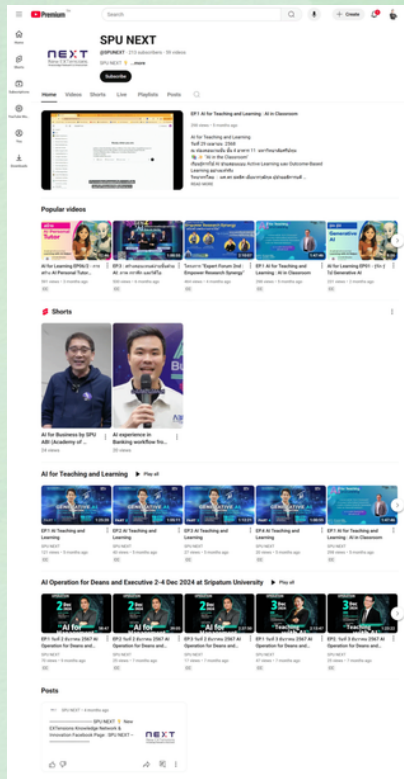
Premium

Search

+ Create

Home

Shorts

Subscriptions

YouTube Music

You

Downloads

SPU NEXT

@SPUNEXT · 213 subscribers · 59 videos

SPU NEXT ...more

Subscribe

Home Videos Shorts Live Playlists Posts

EP.1 AI for Teaching and Learning : AI in Classroom

290 views · 5 months ago

AI for Teaching and Learning
วันที่ 29 เมษายน 2568
ณ ห้องประชุม ชั้น 8 อาคาร 11 มหาวิทยาลัยศรีปทุม
"AI in the Classroom"
READ MORE

Popular videos

AI for Learning EP.1 ...

EP.2 ...

"Expert Forum 2nd : Empower Research Synergy"

EP.1 AI for Teaching and Learning : AI in Classroom

AI for Learning EP.1 ... Generative AI

Shorts

AI for Business by SPU ABI (Academy of ...

AI experience in Banking workflow fro...

AI for Teaching and Learning ▶ Play all

EP.1 AI for Teaching and Learning

EP.2 AI for Teaching and Learning

EP.3 AI for Teaching and Learning

EP.4 AI for Teaching and Learning

EP.5 AI for Teaching and Learning

EP.1 AI for Teaching and Learning : AI in Classroom

AI Operation for Deans and Executive 2-4 Dec 2024 at Sripatum University ▶ Play all

EP.1 วันที่ 2 ธันวาคม 2567 AI Operation for Deans and...

EP.2 วันที่ 2 ธันวาคม 2567 AI Operation for Deans and...

EP.3 วันที่ 2 ธันวาคม 2567 AI Operation for Deans and...

EP.4 วันที่ 3 ธันวาคม 2567 AI Operation for Deans and...

EP.5 วันที่ 3 ธันวาคม 2567 AI Operation for Deans and...

Posts

SPU NEXT · 4 months ago

SPU NEXT New EXTensions Knowledge Network & Innovation Facebook Page : SPU NEXT